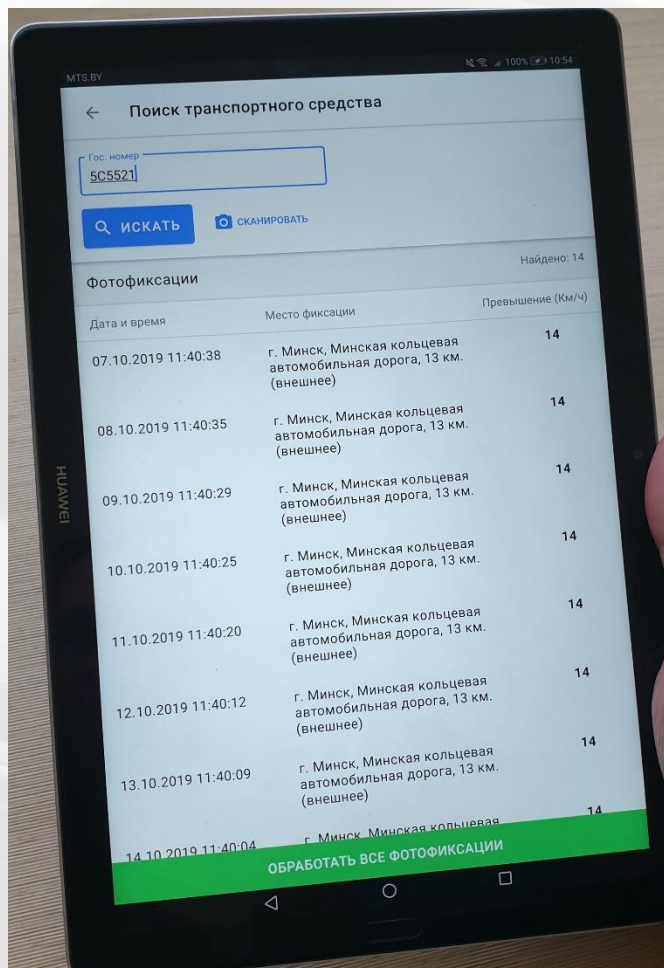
MTS.BY
100% 10:54

Поиск транспортного средства

Гос. номер
5C5521

ИСКАТЬ
СКАНИРОВАТЬ

Найдено: 14

Фотофиксации

| Дата и время | Место фиксации | Превышение (Км/ч) |
|---|---|---|
| 07.10.2019 11:40:38 | г. Минск, Минская кольцевая автомобильная дорога, 13 км. (внешнее) | 14 |
| 08.10.2019 11:40:35 | г. Минск, Минская кольцевая автомобильная дорога, 13 км. (внешнее) | 14 |
| 09.10.2019 11:40:29 | г. Минск, Минская кольцевая автомобильная дорога, 13 км. (внешнее) | 14 |
| 10.10.2019 11:40:25 | г. Минск, Минская кольцевая автомобильная дорога, 13 км. (внешнее) | 14 |
| 11.10.2019 11:40:20 | г. Минск, Минская кольцевая автомобильная дорога, 13 км. (внешнее) | 14 |
| 12.10.2019 11:40:12 | г. Минск, Минская кольцевая автомобильная дорога, 13 км. (внешнее) | 14 |
| 13.10.2019 11:40:09 | г. Минск, Минская кольцевая автомобильная дорога, 13 км. (внешнее) | 14 |
| 14.10.2019 11:40:04 | г. Минск, Минская кольцевая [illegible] | 14 |

ОБРАБОТАТЬ ВСЕ ФОТОФИКСАЦИИ

HUAWEI